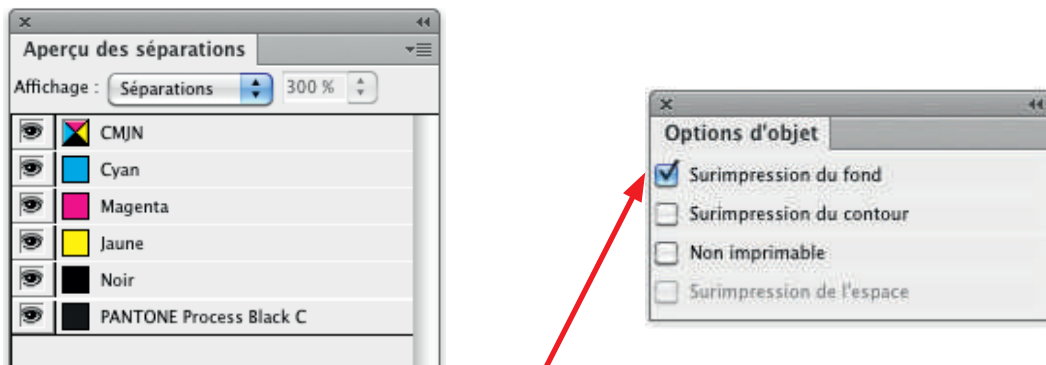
Aperçu des séparations

Affichage : Séparations 300 %

CMJN
Cyan
Magenta
Jaune
Noir
PANTONE Process Black C

Options d'objet

Surimpression du fond
Surimpression du contour
Non imprimable
Surimpression de l'espace